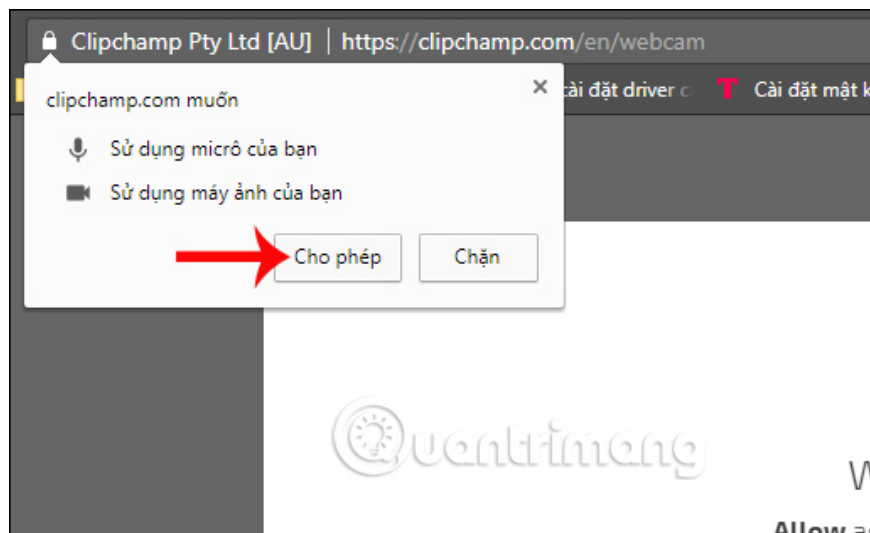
Clipchamp Pty Ltd [AU] | https://clipchamp.com/en/webcam

cài đặt driver c

Cài đặt mật k

clipchamp.com muốn

×

Sử dụng micrô của bạn

Sử dụng máy ảnh của bạn

Cho phép

Chặn

Quantrimang

W

Allow a